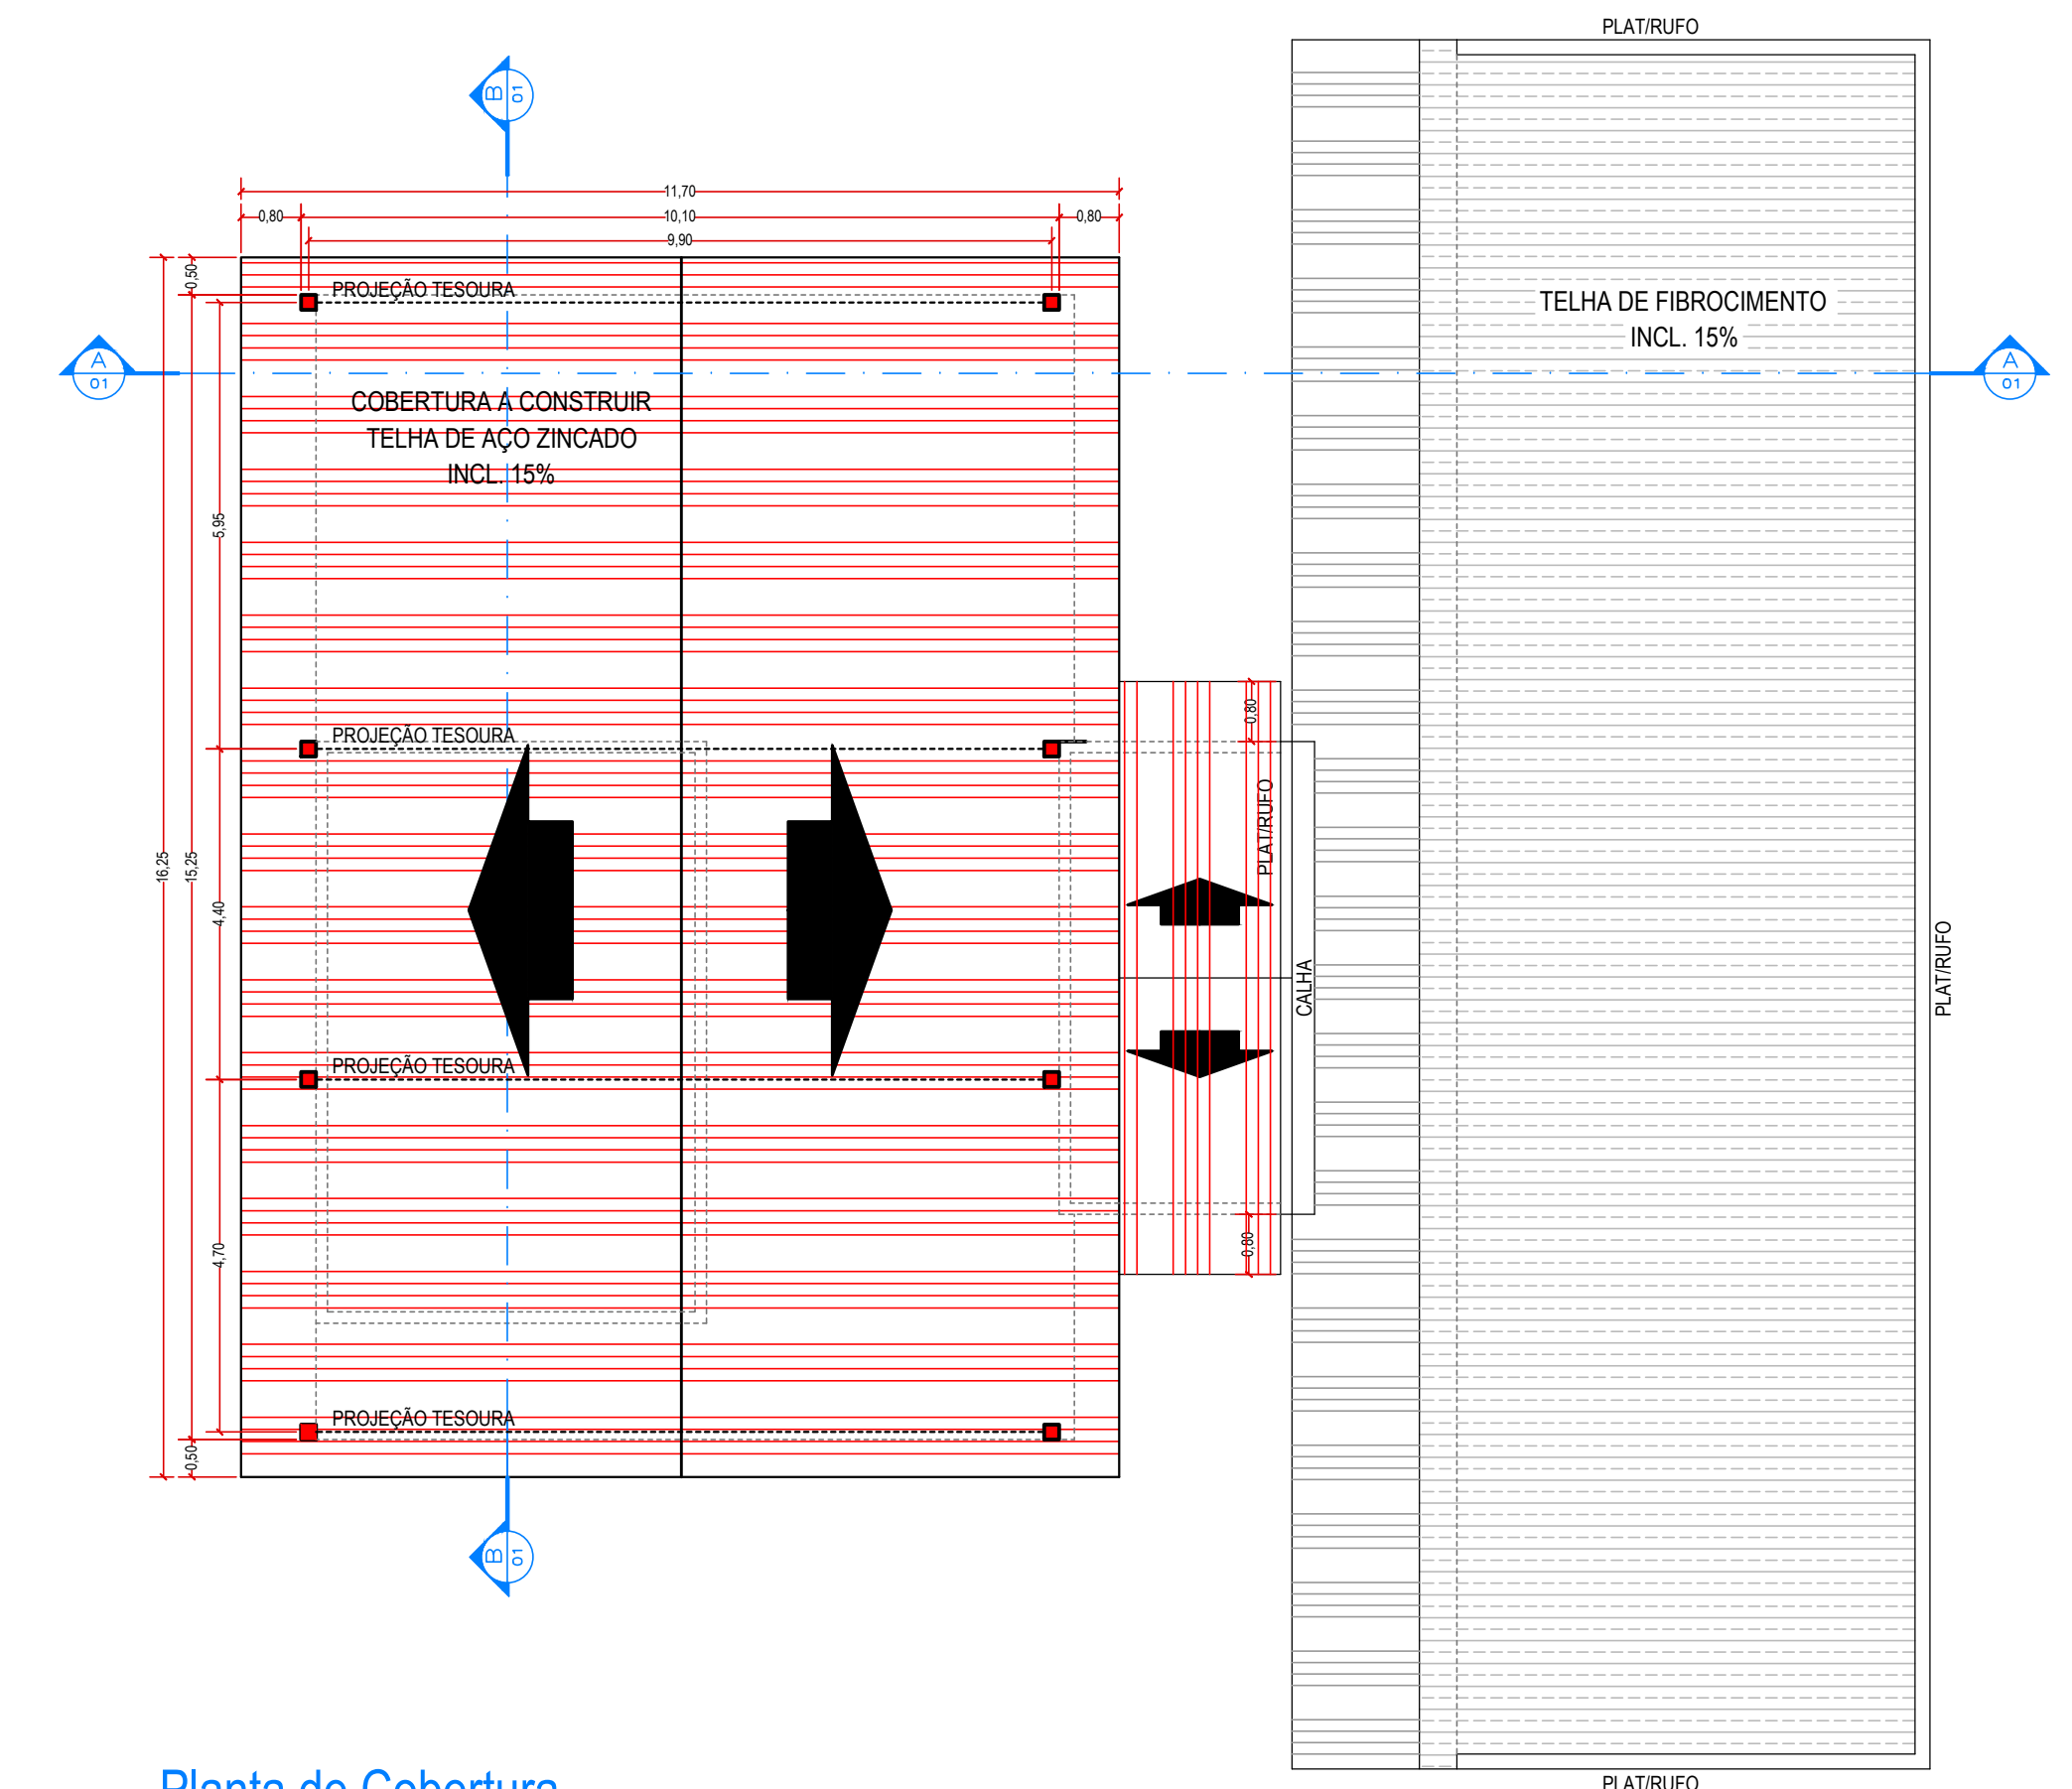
PLAT/RUFO

B
01

11,70
0,80
10,10
0,80
9,90

0,50
PROJEÇÃO TESOURA

TELHA DE FIBROCIMENTO
INCL. 15%

A
01

A
01

COBERTURA A CONSTRUIR
TELHA DE AÇO ZINCADO
INCL. 15%

5,95

PROJEÇÃO TESOURA

0,80
PLAT/RUFO

16,25
15,25
4,40

CALHA

PLAT/RUFO

PROJEÇÃO TESOURA

4,70

0,80

PROJEÇÃO TESOURA
0,50

B
01

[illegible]

PLAT/RUFO